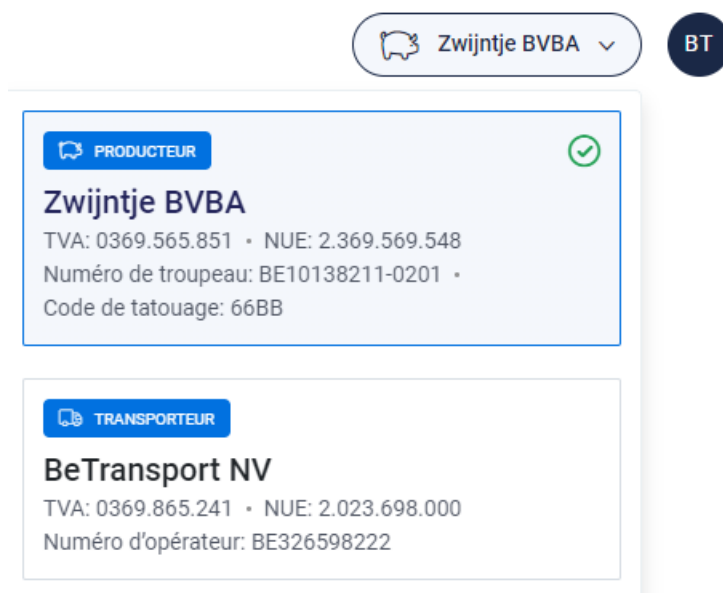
Zwijntje BVBA

BT

PRODUCTEUR

Zwijntje BVBA

TVA: 0369.565.851 • NUE: 2.369.569.548

Numéro de troupeau: BE10138211-0201 •

Code de tatouage: 66BB

TRANSPORTEUR

BeTransport NV

TVA: 0369.865.241 • NUE: 2.023.698.000

Numéro d'opérateur: BE326598222